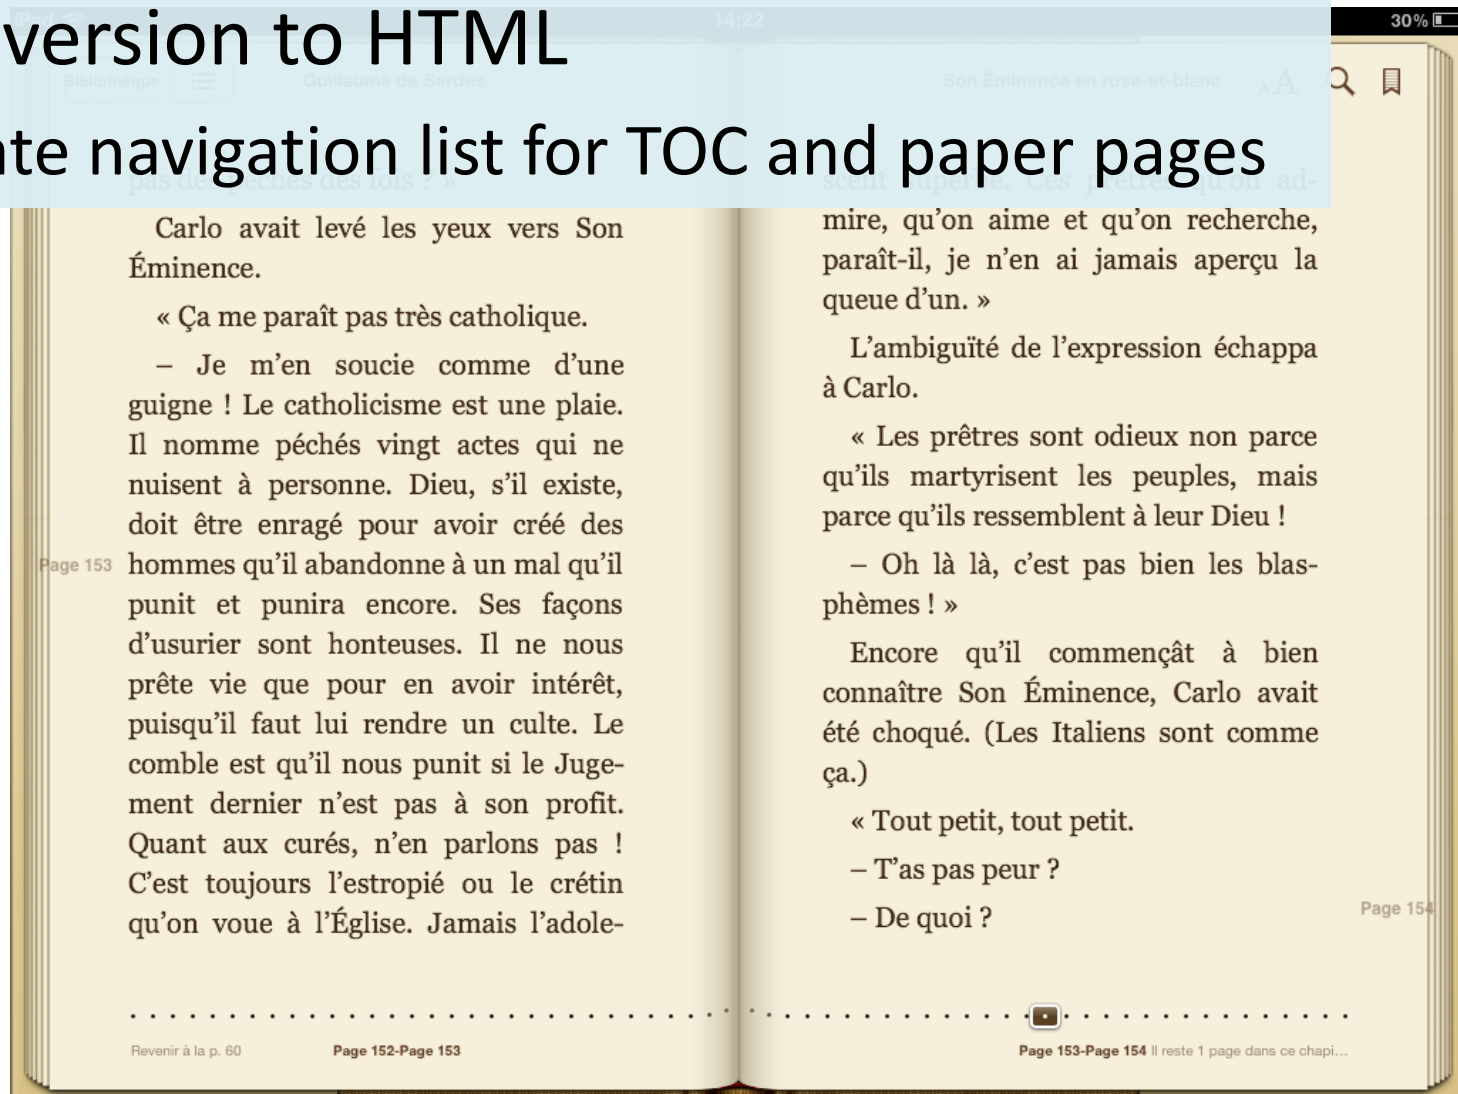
version to HTML

ate navigation list for TOC and paper pages

30%

Bibliothèque

Guillaume de Sardes

Son Éminence en rose-et-blanc

14:22

pas de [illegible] des lois ! »

Carlo avait levé les yeux vers Son Éminence.

« Ça me paraît pas très catholique.

– Je m'en soucie comme d'une guigne ! Le catholicisme est une plaie. Il nomme péchés vingt actes qui ne nuisent à personne. Dieu, s'il existe, doit être enragé pour avoir créé des hommes qu'il abandonne à un mal qu'il punit et punira encore. Ses façons d'usurier sont honteuses. Il ne nous prête vie que pour en avoir intérêt, puisqu'il faut lui rendre un culte. Le comble est qu'il nous punit si le Jugement dernier n'est pas à son profit. Quant aux curés, n'en parlons pas ! C'est toujours l'estropié ou le crétin qu'on voue à l'Église. Jamais l'adole-

Page 153

scent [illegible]. Ces prêtres qu'on admire, qu'on aime et qu'on recherche, paraît-il, je n'en ai jamais aperçu la queue d'un. »

L'ambiguïté de l'expression échappa à Carlo.

« Les prêtres sont odieux non parce qu'ils martyrisent les peuples, mais parce qu'ils ressemblent à leur Dieu !

– Oh là là, c'est pas bien les blasphèmes ! »

Encore qu'il commençât à bien connaître Son Éminence, Carlo avait été choqué. (Les Italiens sont comme ça.)

« Tout petit, tout petit.

– T'as pas peur ?

– De quoi ?

Page 154

Revenir à la p. 60

Page 152-Page 153

Page 153-Page 154 Il reste 1 page dans ce chapi...